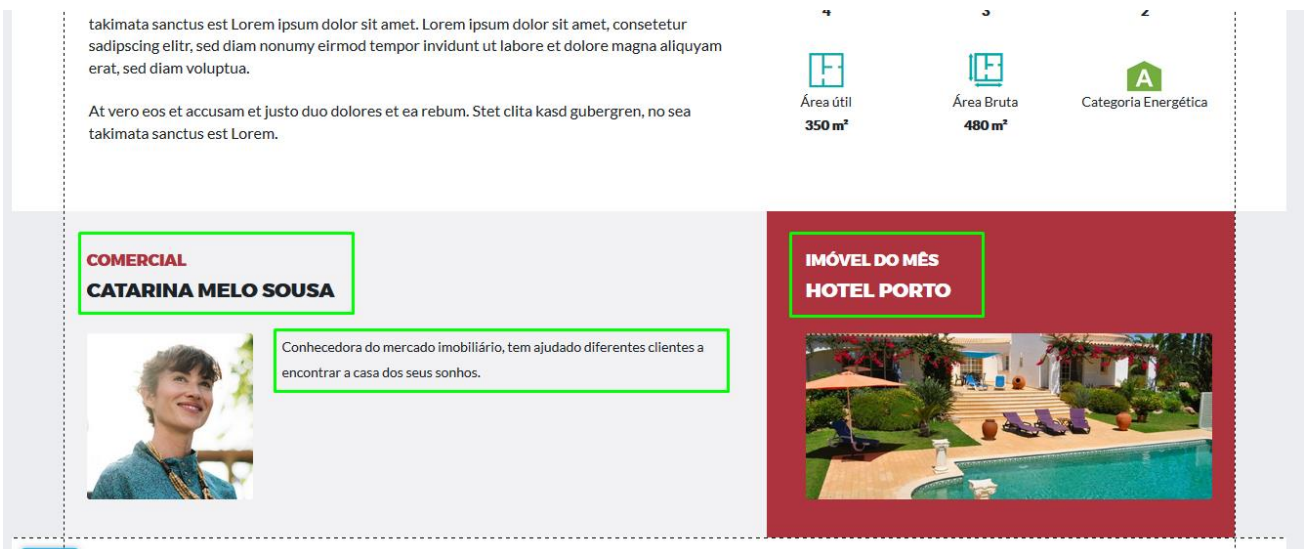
takimata sanctus est Lorem ipsum dolor sit amet. Lorem ipsum dolor sit amet, consetetur sadipscing elitr, sed diam nonumy eirmod tempor invidunt ut labore et dolore magna aliquyam erat, sed diam voluptua.

At vero eos et accusam et justo duo dolores et ea rebum. Stet clita kasd gubergren, no sea takimata sanctus est Lorem.

4 3 2

Área útil
350 m²

Área Bruta
480 m²

A
Categoria Energética

COMERCIAL
CATARINA MELO SOUSA

Conhecedora do mercado imobiliário, tem ajudado diferentes clientes a encontrar a casa dos seus sonhos.

IMÓVEL DO MÊS
HOTEL PORTO